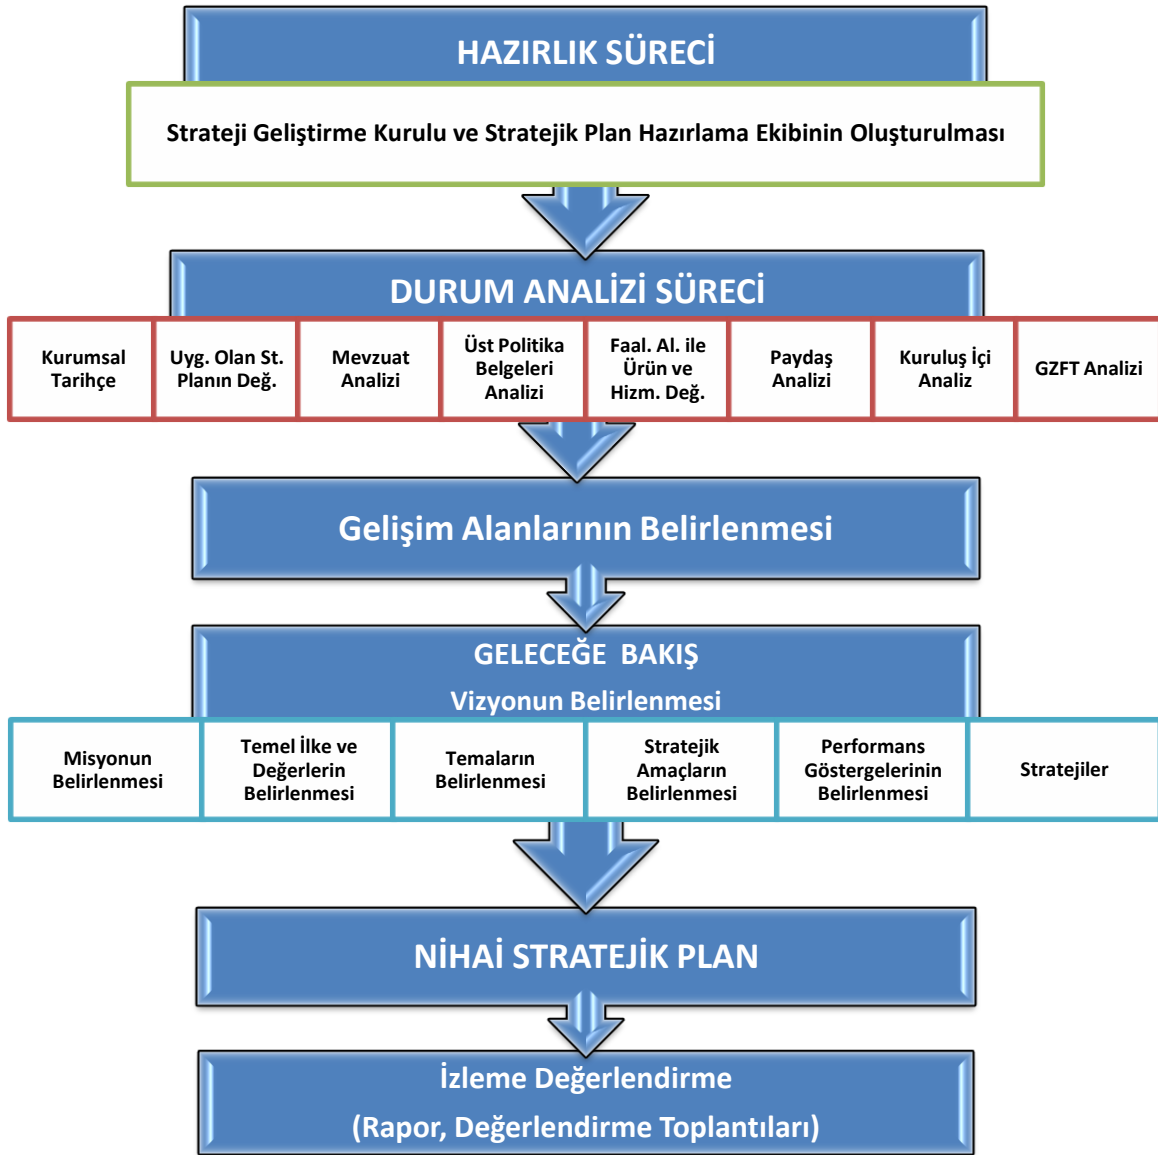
HAZIRLIK SÜRECİ

Strateji Geliştirme Kurulu ve Stratejik Plan Hazırlama Ekibinin Oluşturulması

DURUM ANALİZİ SÜRECİ

Kurumsal Tarihçe

Uyg. Olan St. Planın Değ.

Mevzuat Analizi

Üst Politika Belgeleri Analizi

Faal. Al. ile Ürün ve Hizm. Değ.

Paydaş Analizi

Kuruluş İçi Analiz

GZFT Analizi

Gelişim Alanlarının Belirlenmesi

GELECEĞE BAKIŞ

Vizyonun Belirlenmesi

Misyonun Belirlenmesi

Temel İlke ve Değerlerin Belirlenmesi

Temaların Belirlenmesi

Stratejik Amaçların Belirlenmesi

Performans Göstergelerinin Belirlenmesi

Stratejiler

NİHAİ STRATEJİK PLAN

İzleme Değerlendirme

(Rapor, Değerlendirme Toplantıları)